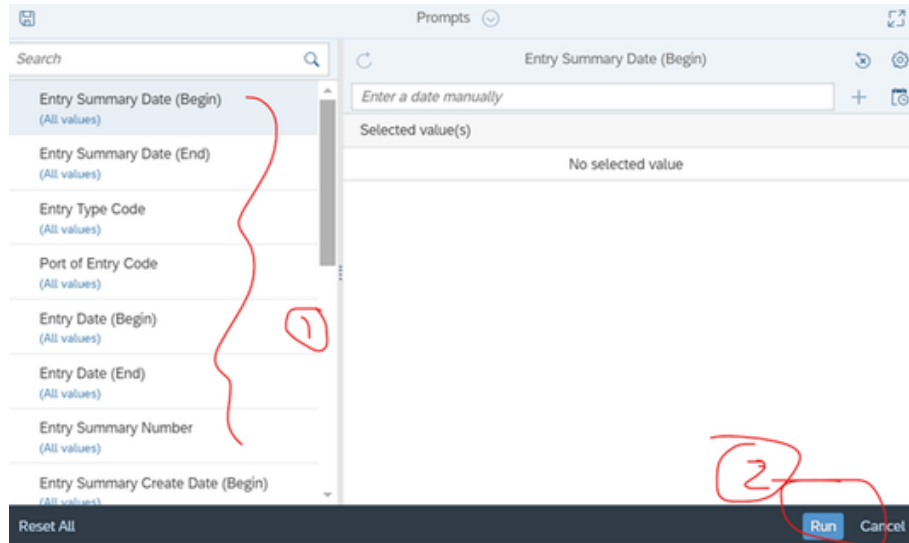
Prompts

Search

Entry Summary Date (Begin)
(All values)

Entry Summary Date (End)
(All values)

Entry Type Code
(All values)

Port of Entry Code
(All values)

Entry Date (Begin)
(All values)

Entry Date (End)
(All values)

Entry Summary Number
(All values)

Entry Summary Create Date (Begin)
(All values)

1

Entry Summary Date (Begin)

Enter a date manually

Selected value(s)

No selected value

2

Reset All

Run

Cancel